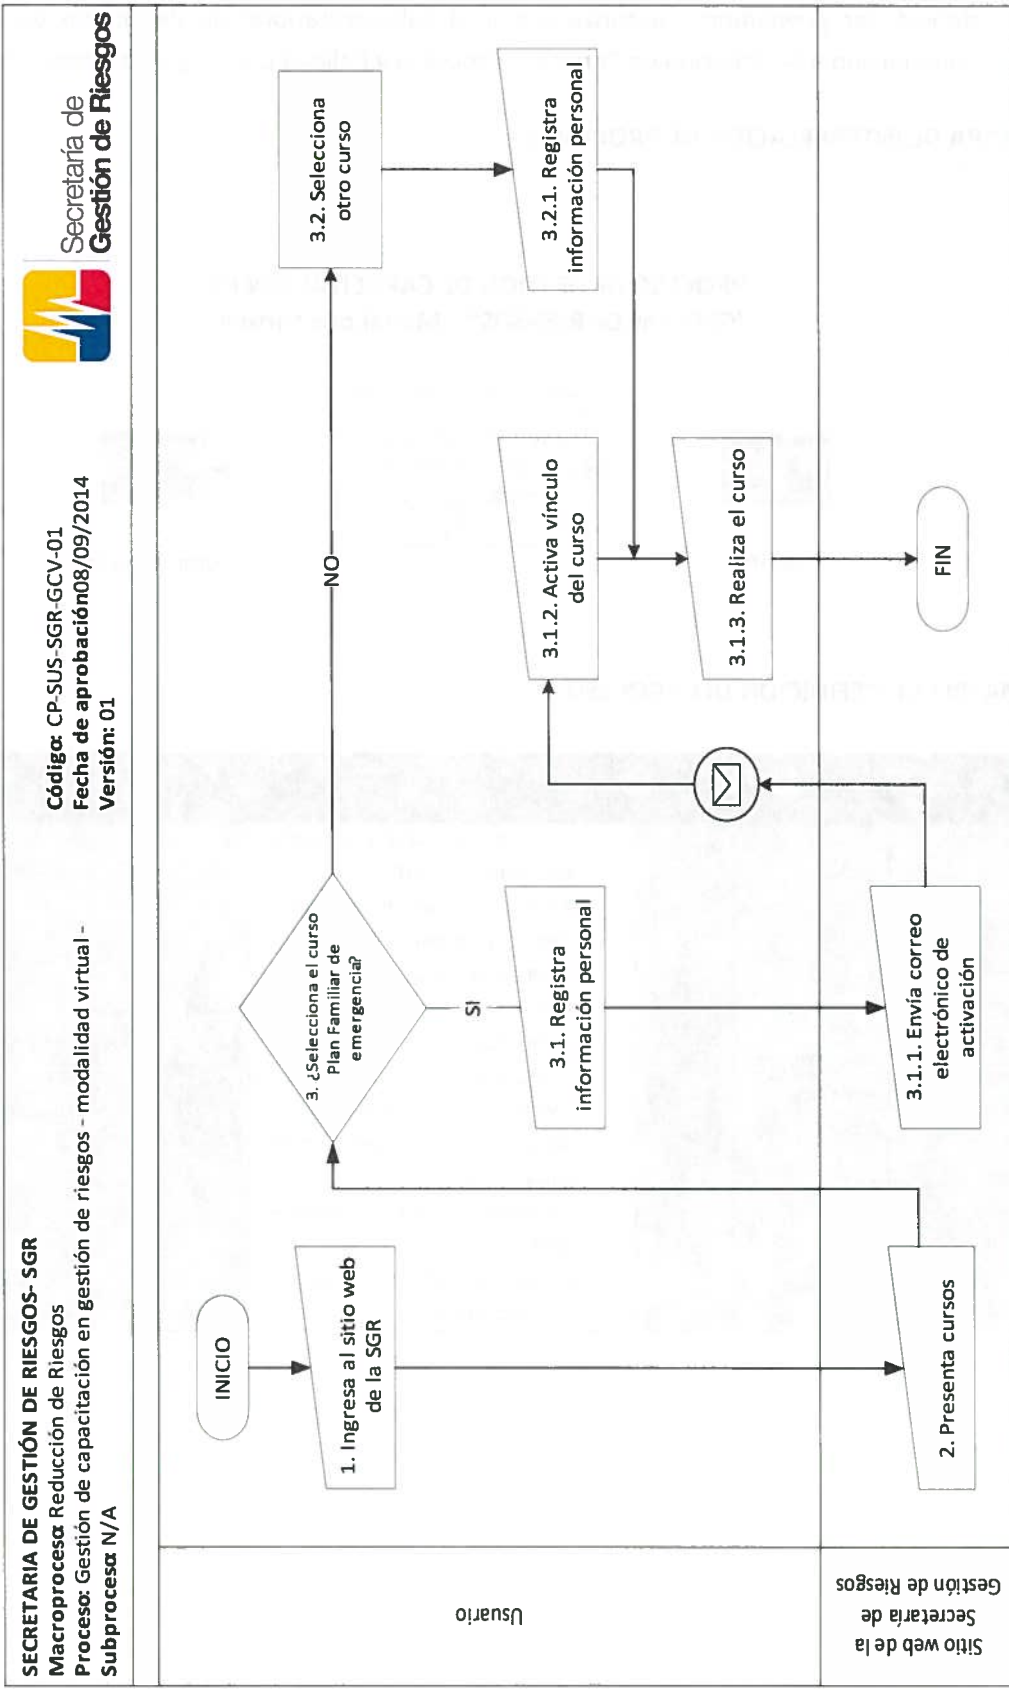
SECRETARIA DE GESTIÓN DE RIESGOS- SGR
Macroproceso: Reducción de Riesgos
Proceso: Gestión de capacitación en gestión de riesgos - modalidad virtual -
Subproceso: N/A

Código: CP-SUS-SGR-GCV-01
Fecha de aprobación: 08/09/2014
Versión: 01

Secretaría de Gestión de Riesgos

Usuario

Sitio web de la Secretaría de Gestión de Riesgos

INICIO

1. Ingresa al sitio web de la SGR

2. Presenta cursos

3. ¿Selecciona el curso Plan Familiar de emergencia?

NO

SI

3.1. Registra información personal

3.1.1. Envía correo electrónico de activación

3.1.2. Activa vínculo del curso

3.1.3. Realiza el curso

3.2. Selecciona otro curso

3.2.1. Registra información personal

FIN